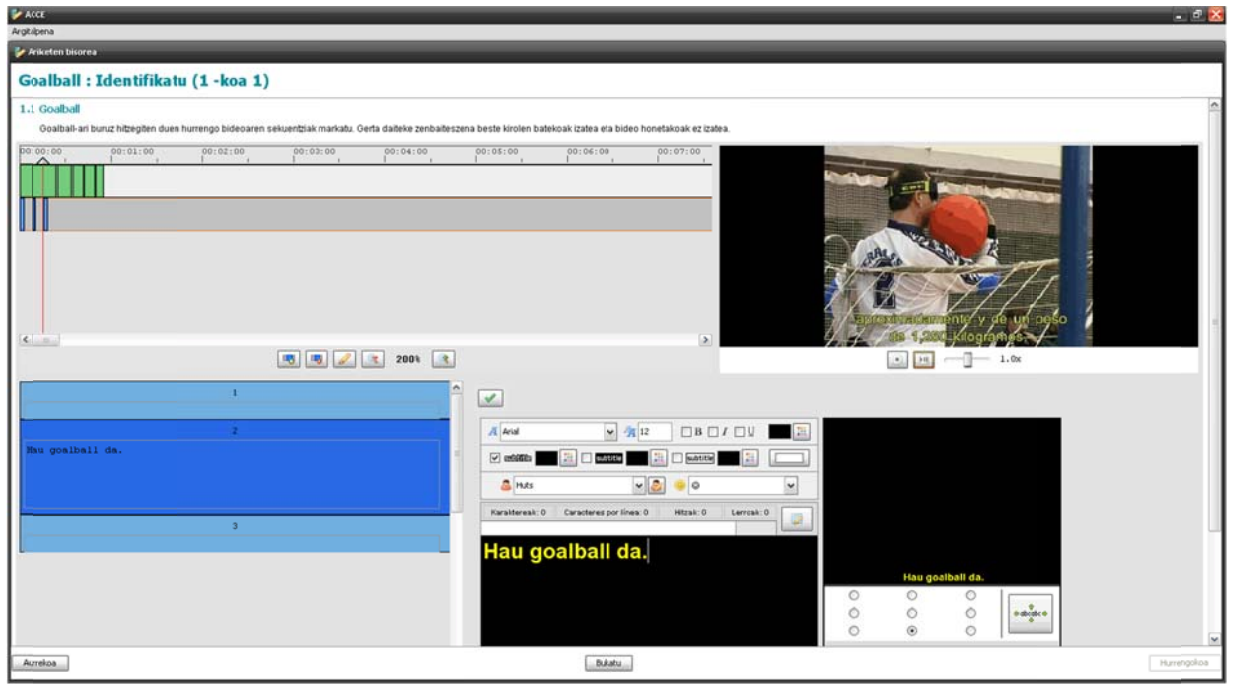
ACCE
Argitalpena
Ariketen bisorea
Goalball : Identifikatu (1 -koa 1)
1.1 Goalball
Goalball-ari buruz hitzegiten dues hurrengo bideoaren sekuentziak markatu. Gerta daiteke zenbaiteszena beste kirolen batekoak izatea eta bideo honetakoak ez izatea.
00:00:00 00:01:00 00:02:00 00:03:00 00:04:00 00:05:00 00:06:00 00:07:00
aproximadamente y de un peso de 1,250 kilogramos.
1.0x
200%
1
2
Hau goalball da.
3
Arial
12
B I U
subtitle
subtitle
subtitle
Huts
0
Karaktereak: 0 Caracteres por línea: 0 Hitzak: 0 Lerroak: 0
Hau goalball da.
Hau goalball da.
abcdc
Aurrekoa
Bukatu
Hurrengokoa